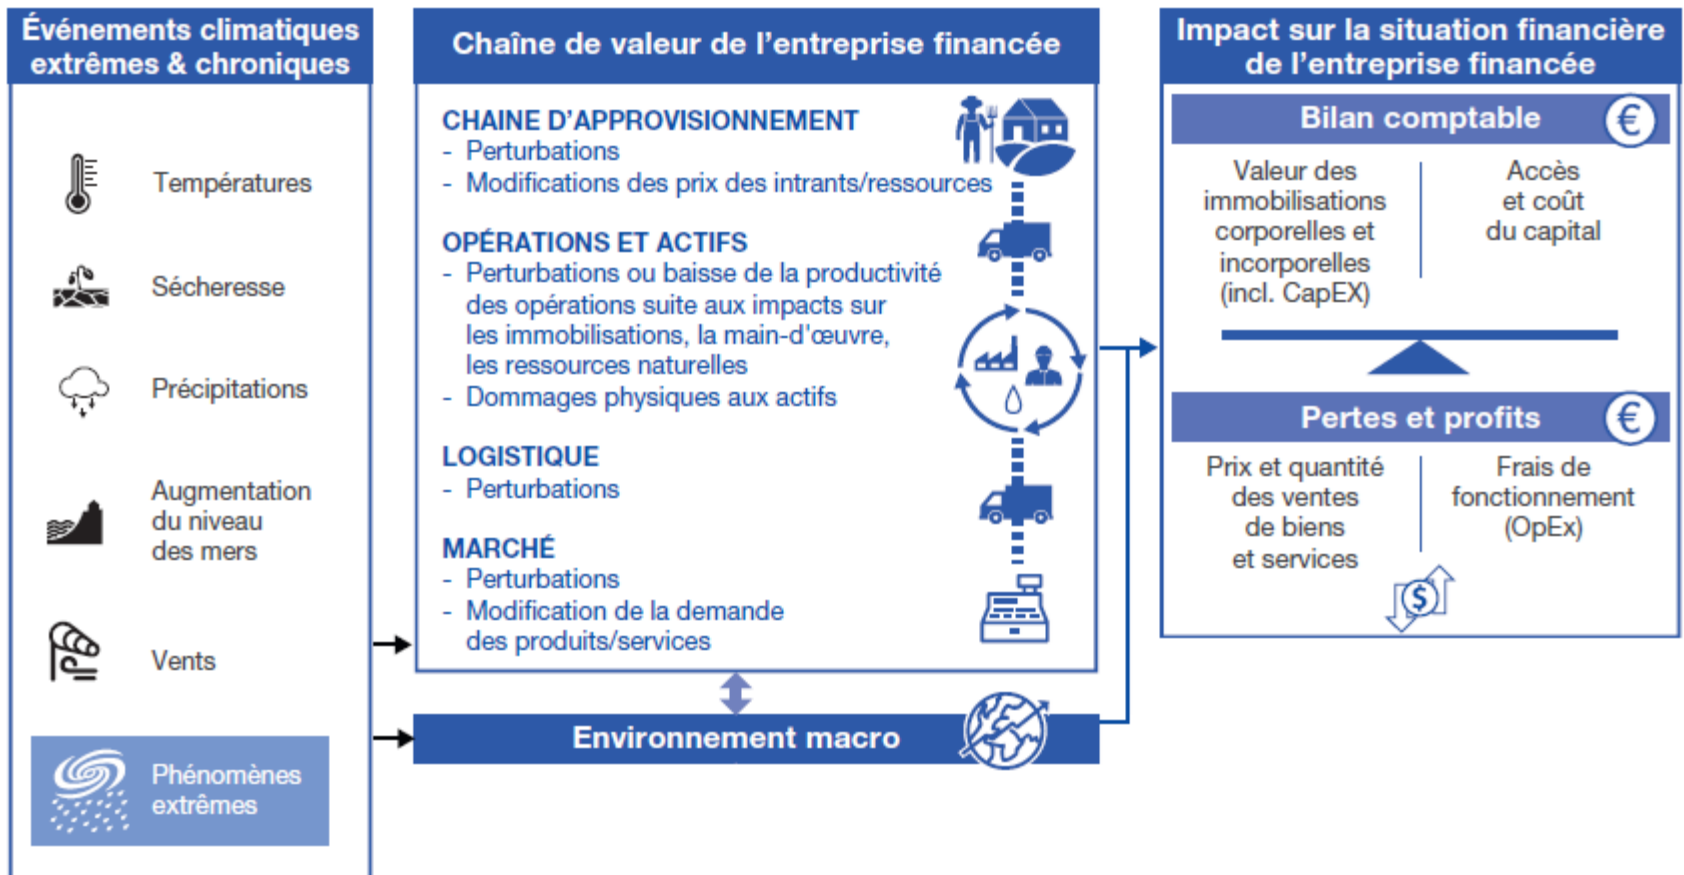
Événements climatiques extrêmes & chroniques

Températures

Sécheresse

Précipitations

Augmentation du niveau des mers

Vents

Phénomènes extrêmes

Chaîne de valeur de l'entreprise financée

CHAINE D'APPROVISIONNEMENT
- Perturbations
- Modifications des prix des intrants/ressources

OPÉRATIONS ET ACTIFS
- Perturbations ou baisse de la productivité des opérations suite aux impacts sur les immobilisations, la main-d'œuvre, les ressources naturelles
- Dommages physiques aux actifs

LOGISTIQUE
- Perturbations

MARCHÉ
- Perturbations
- Modification de la demande des produits/services

Environnement macro

Impact sur la situation financière de l'entreprise financée

Bilan comptable €

Valeur des immobilisations corporelles et incorporelles (incl. CapEX)

Accès et coût du capital

Pertes et profits €

Prix et quantité des ventes de biens et services

Frais de fonctionnement (OpEx)

$